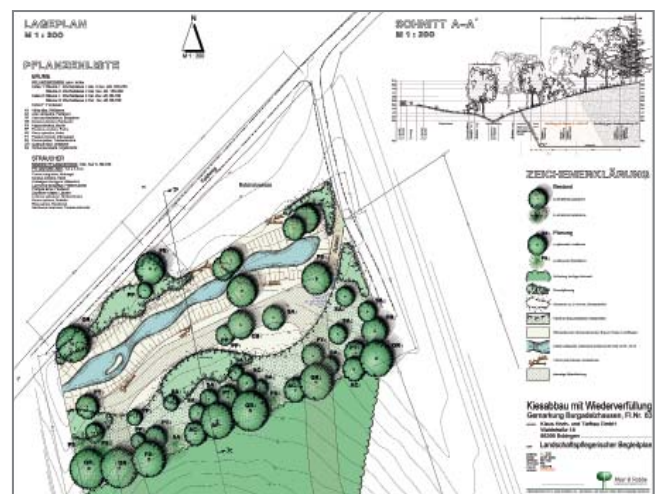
LAGEPLAN
M 1 : 200

N
M 1 : 200

PFLANZENLISTE

BÄUME

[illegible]

STRÄUCHER

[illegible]

SCHNITT A–A'
M 1 : 200

ZEICHENERKLÄRUNG

Bestand

Planung

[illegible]

Kiesabbau mit Wiederverfüllung
Gemarkung Burgadelshausen, Fl.Nr. 83
Klaus Hoch- und Tiefbau GmbH
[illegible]
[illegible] Bobingen
Landschaftspflegerischer Begleitplan

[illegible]